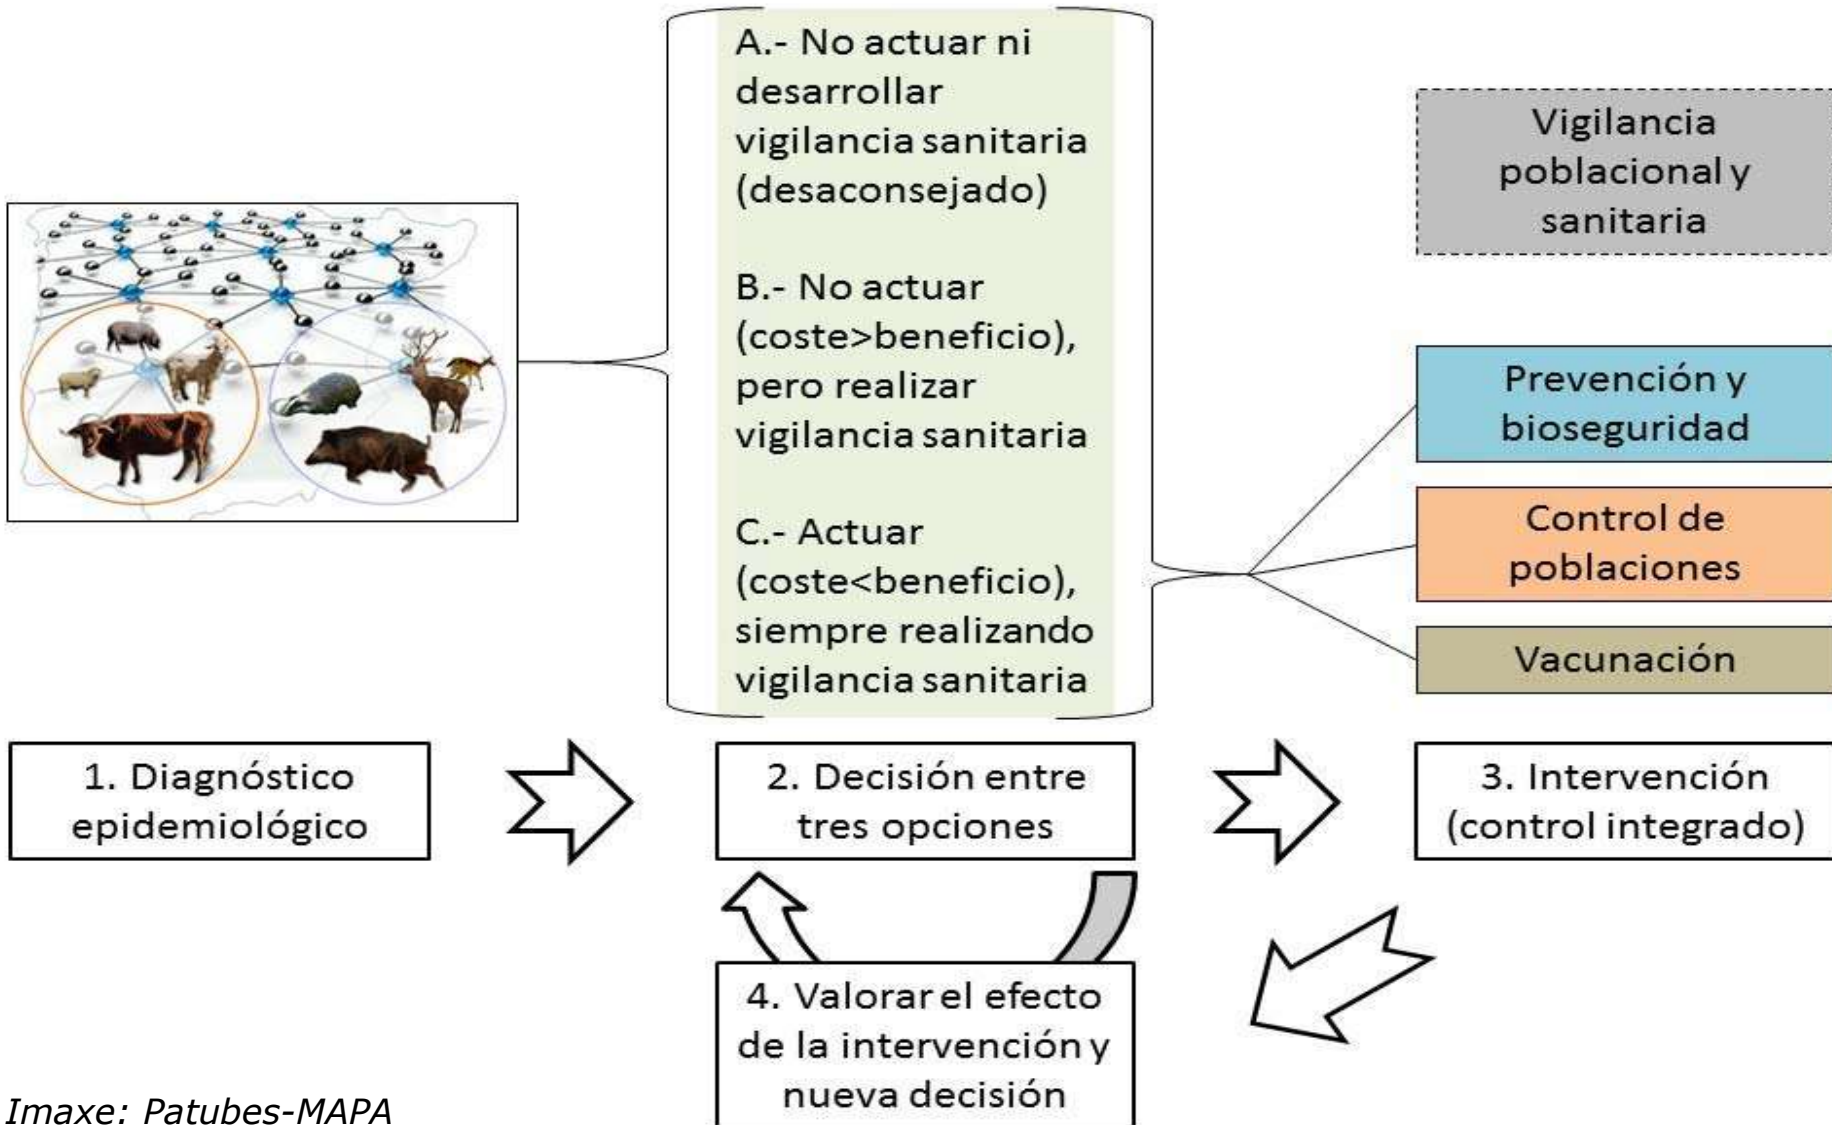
A.- No actuar ni desarrollar vigilancia sanitaria (desaconsejado)

B.- No actuar (coste>beneficio), pero realizar vigilancia sanitaria

C.- Actuar (coste<beneficio), siempre realizando vigilancia sanitaria

Vigilancia poblacional y sanitaria

Prevención y bioseguridad

Control de poblaciones

Vacunación

1. Diagnóstico epidemiológico

2. Decisión entre tres opciones

3. Intervención (control integrado)

4. Valorar el efecto de la intervención y nueva decisión

Imaxe: Patubes-MAPA